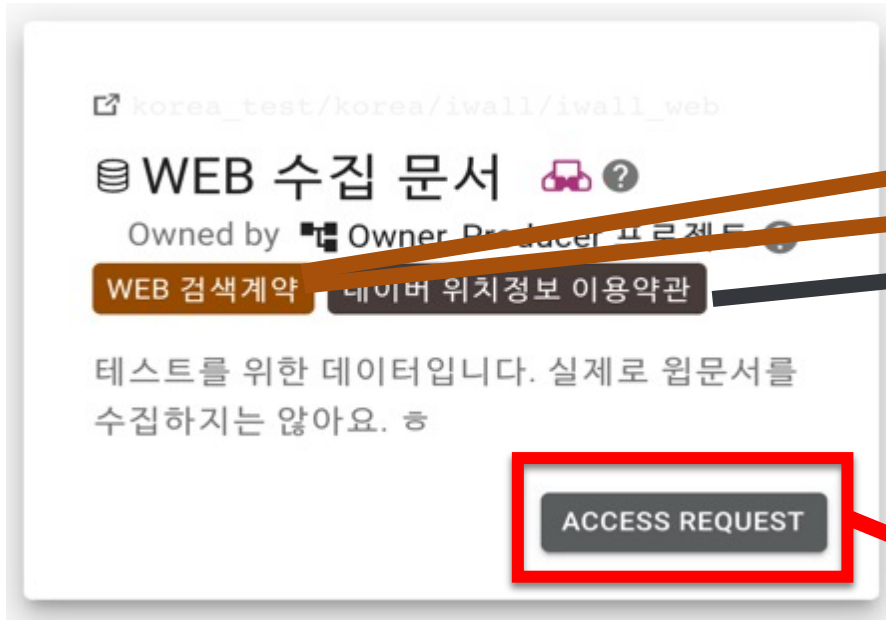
korea_test/korea/iwall/iwall_web

WEB 수집 문서 ?

Owned by Owner Producer 프로젝트 ?

WEB 검색계약 네이버 위치정보 이용약관

테스트를 위한 데이터입니다. 실제로 웹문서를 수집하지는 않아요. ㅎ

ACCESS REQUEST